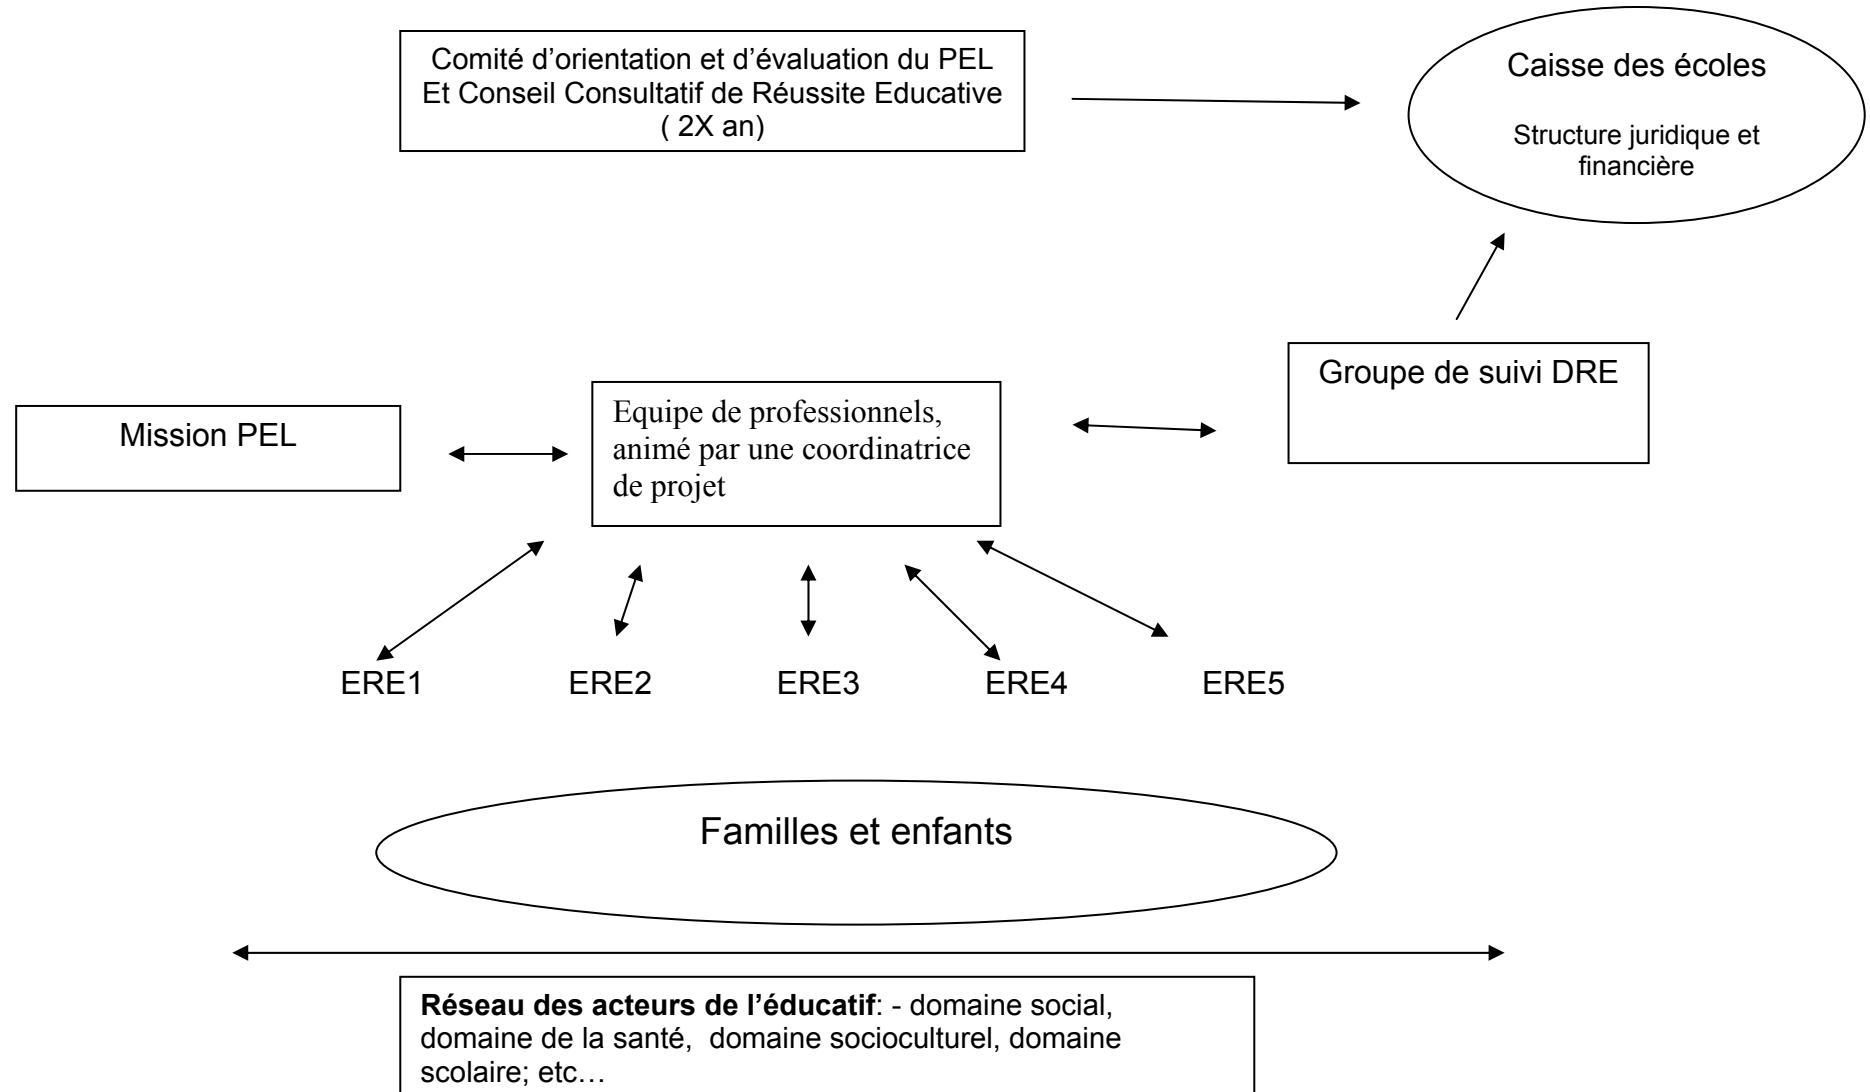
Comité d'orientation et d'évaluation du PEL
Et Conseil Consultatif de Réussite Educative
( 2X an)

Caisse des écoles

Structure juridique et financière

Groupe de suivi DRE

Mission PEL

Equipe de professionnels, animé par une coordinatrice de projet

ERE1 ERE2 ERE3 ERE4 ERE5

Familles et enfants

**Réseau des acteurs de l'éducatif**: - domaine social, domaine de la santé, domaine socioculturel, domaine scolaire; etc…